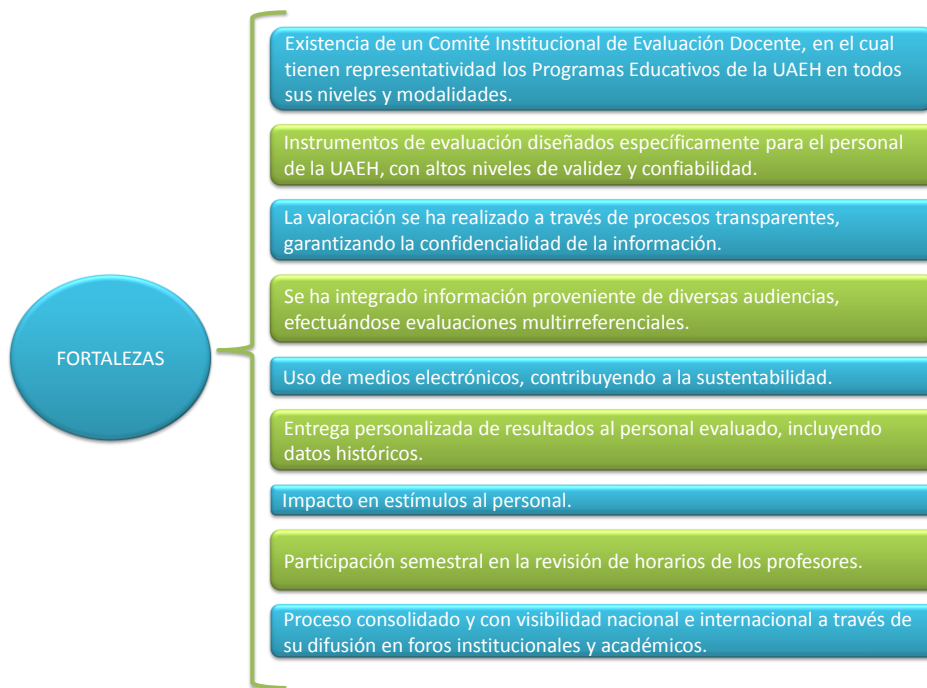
FORTALEZAS

Existencia de un Comité Institucional de Evaluación Docente, en el cual tienen representatividad los Programas Educativos de la UAEH en todos sus niveles y modalidades.

Instrumentos de evaluación diseñados específicamente para el personal de la UAEH, con altos niveles de validez y confiabilidad.

La valoración se ha realizado a través de procesos transparentes, garantizando la confidencialidad de la información.

Se ha integrado información proveniente de diversas audiencias, efectuándose evaluaciones multirreferenciales.

Uso de medios electrónicos, contribuyendo a la sustentabilidad.

Entrega personalizada de resultados al personal evaluado, incluyendo datos históricos.

Impacto en estímulos al personal.

Participación semestral en la revisión de horarios de los profesores.

Proceso consolidado y con visibilidad nacional e internacional a través de su difusión en foros institucionales y académicos.